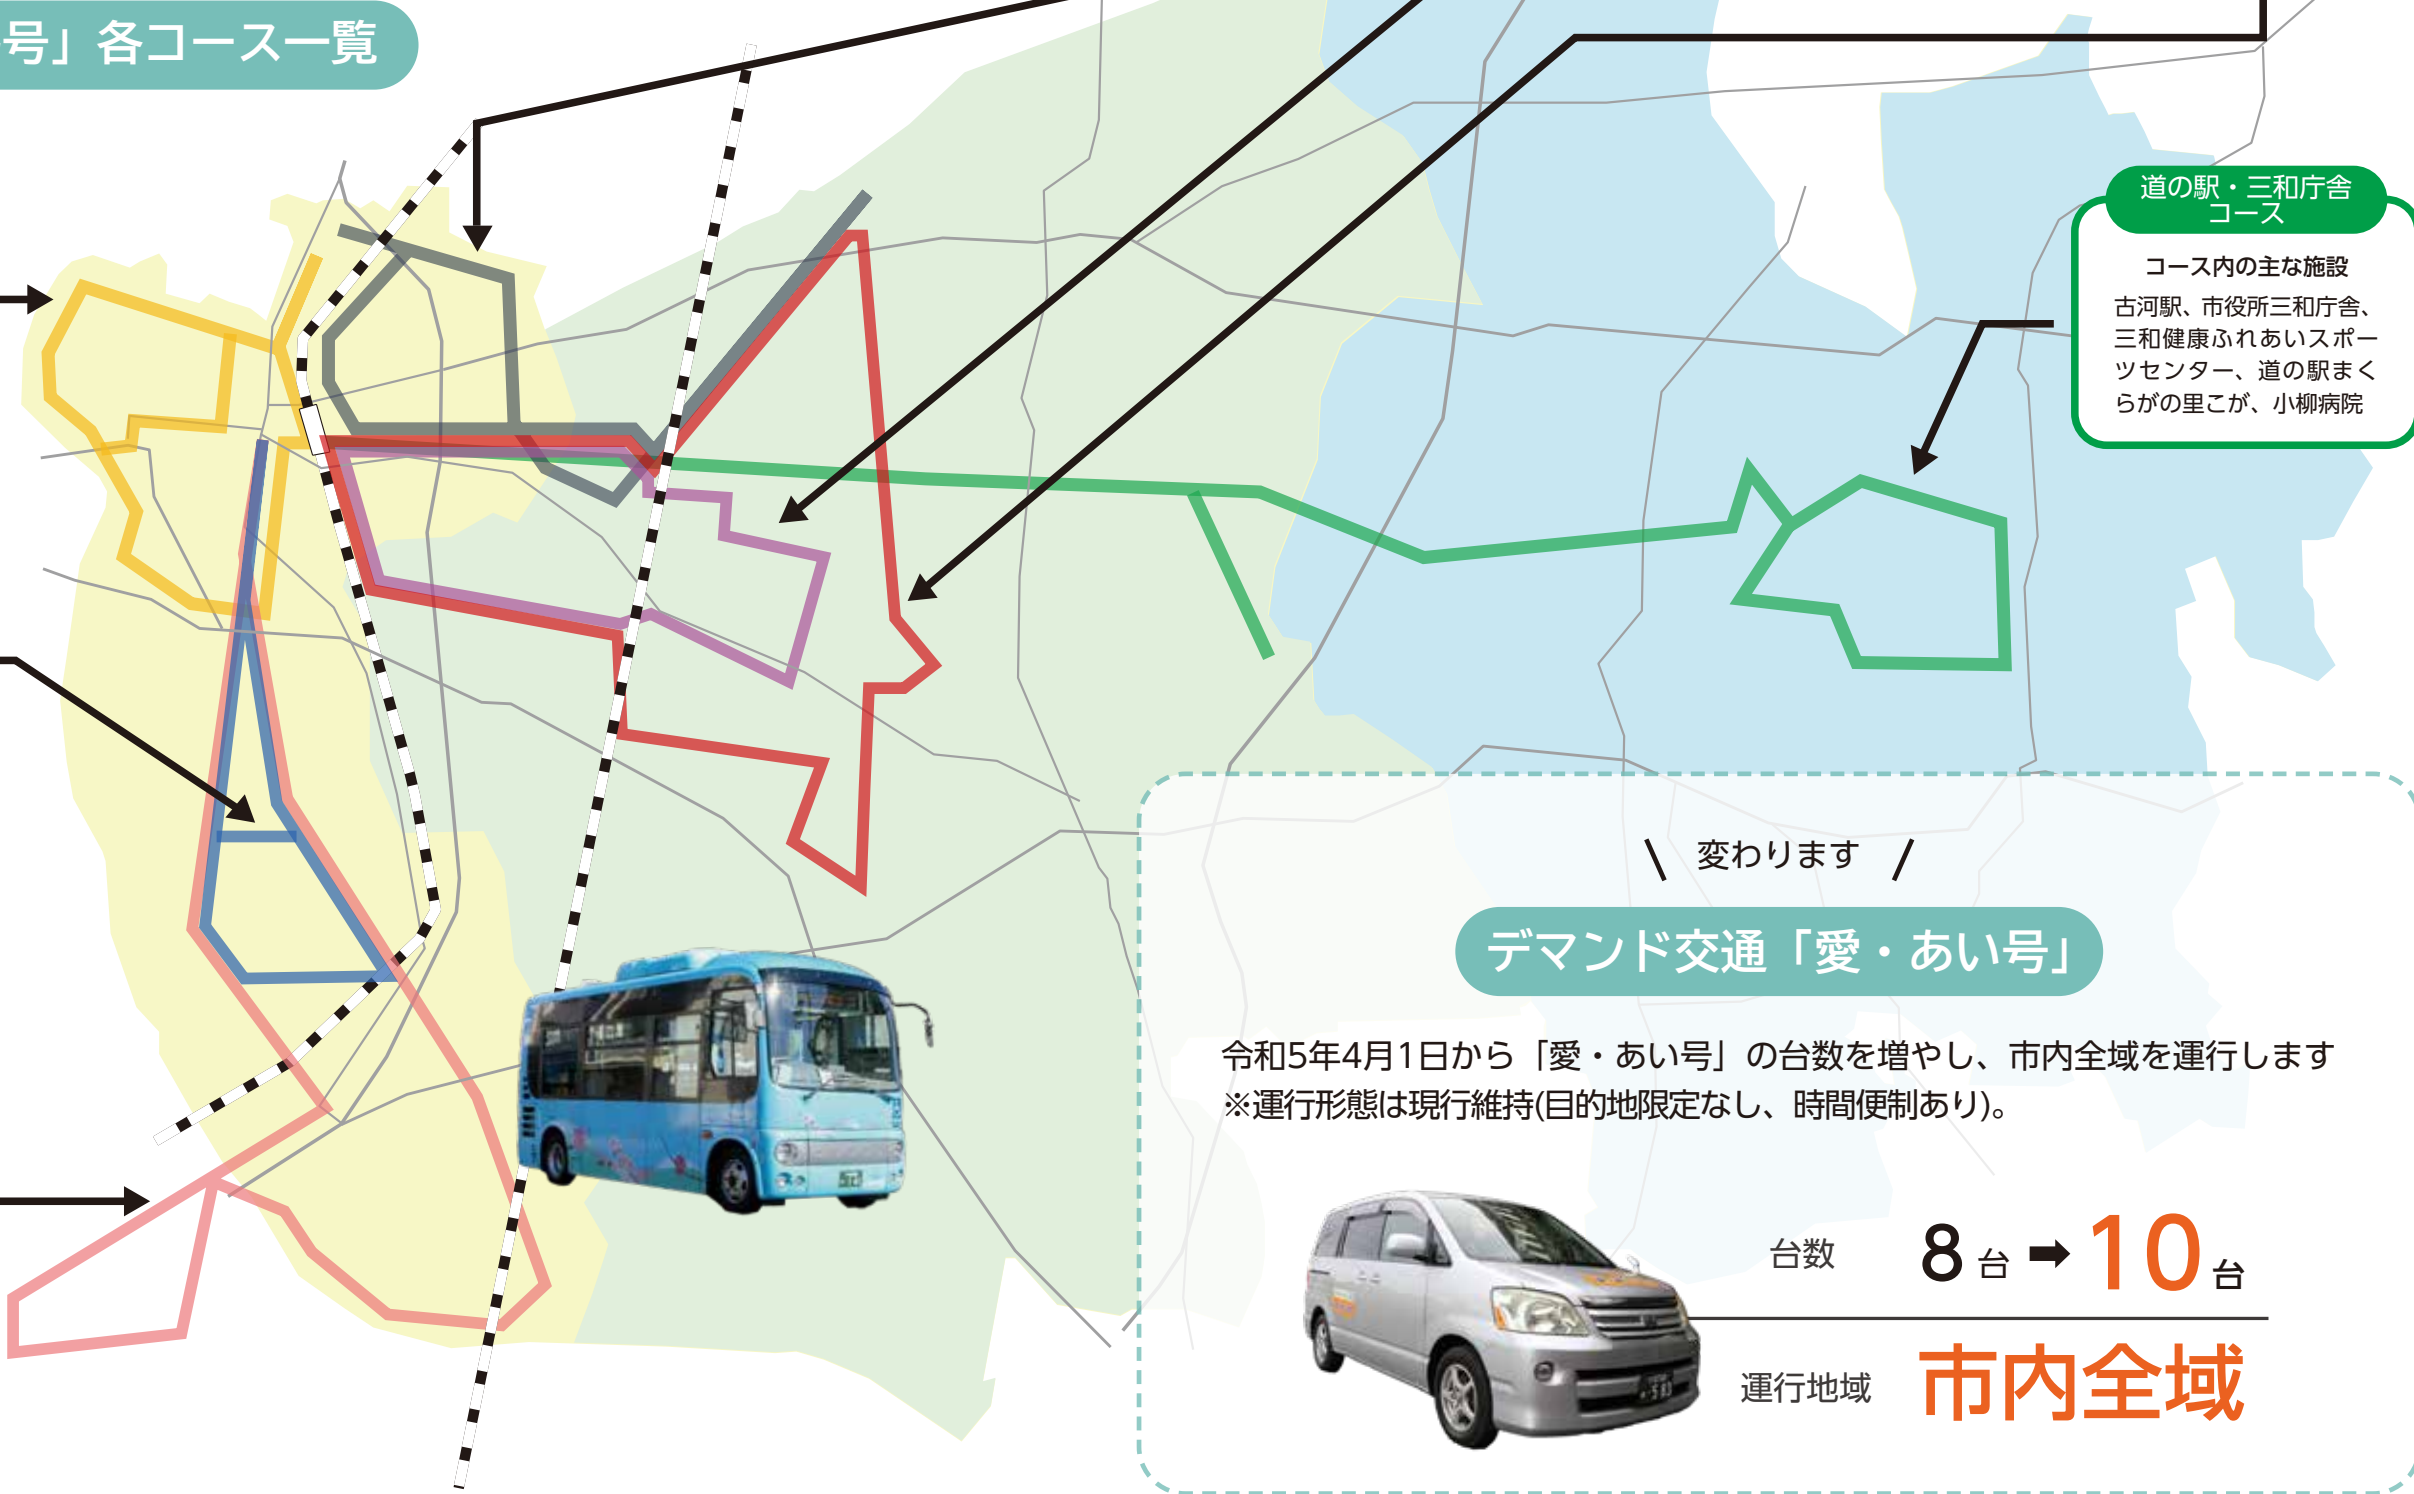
号」各コース一覧

道の駅・三和庁舎コース

コース内の主な施設
古河駅、市役所三和庁舎、三和健康ふれあいスポーツセンター、道の駅まくらがの里こが、小柳病院

＼ 変わります ／

デマンド交通「愛・あい号」

令和5年4月1日から「愛・あい号」の台数を増やし、市内全域を運行します
※運行形態は現行維持(目的地限定なし、時間便制あり)。

台数 8台 ➡ 10台

運行地域 市内全域